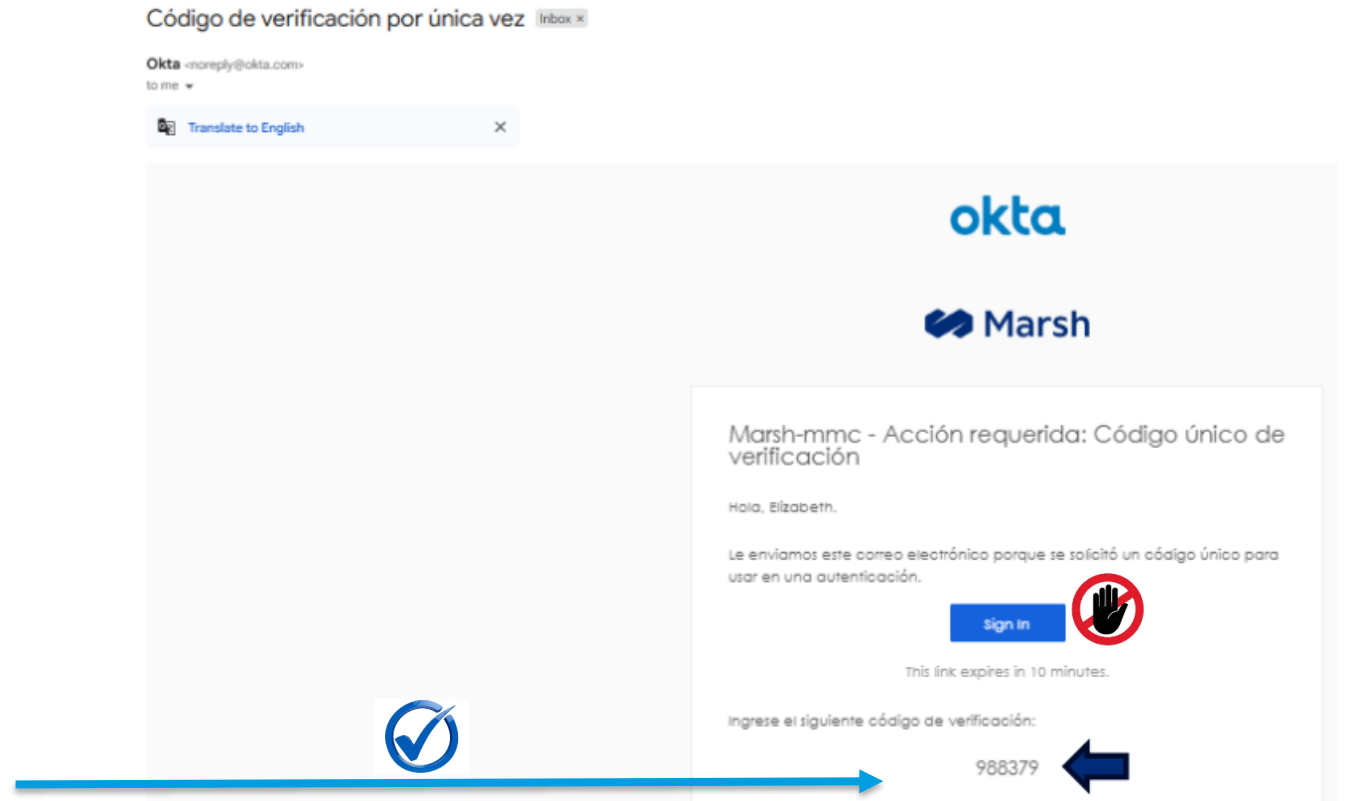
Código de verificación por única vez Inbox ×

Okta <noreply@okta.com>
to me

Translate to English ×

okta

Marsh

Marsh-mmc - Acción requerida: Código único de verificación

Hola, Elizabeth.

Le enviamos este correo electrónico porque se solicitó un código único para usar en una autenticación.

Sign In

This link expires in 10 minutes.

Ingrese el siguiente código de verificación:

988379